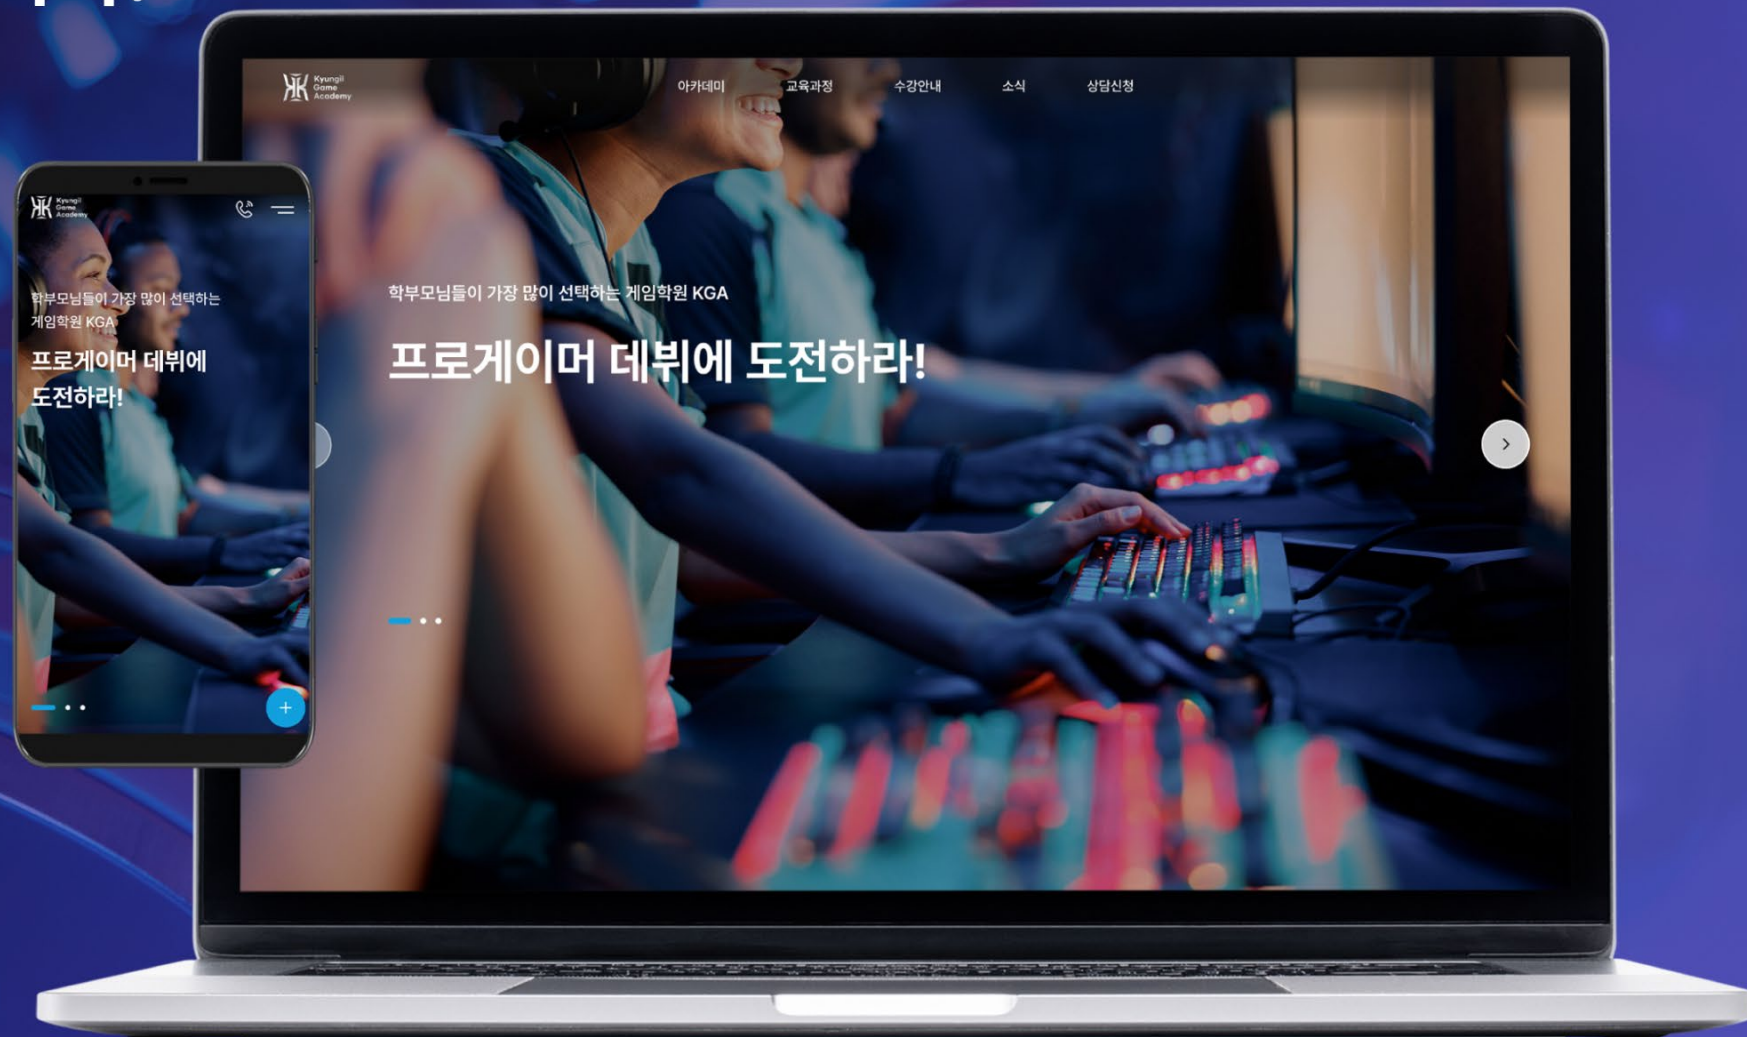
Kyungil Game Academy

아카데미 교육과정 수강안내 소식 상담신청

학부모님들이 가장 많이 선택하는 게임학원 KGA

프로게이머 데뷔에 도전하라!

Kyungil Game Academy

학부모님들이 가장 많이 선택하는 게임학원 KGA

프로게이머 데뷔에 도전하라!